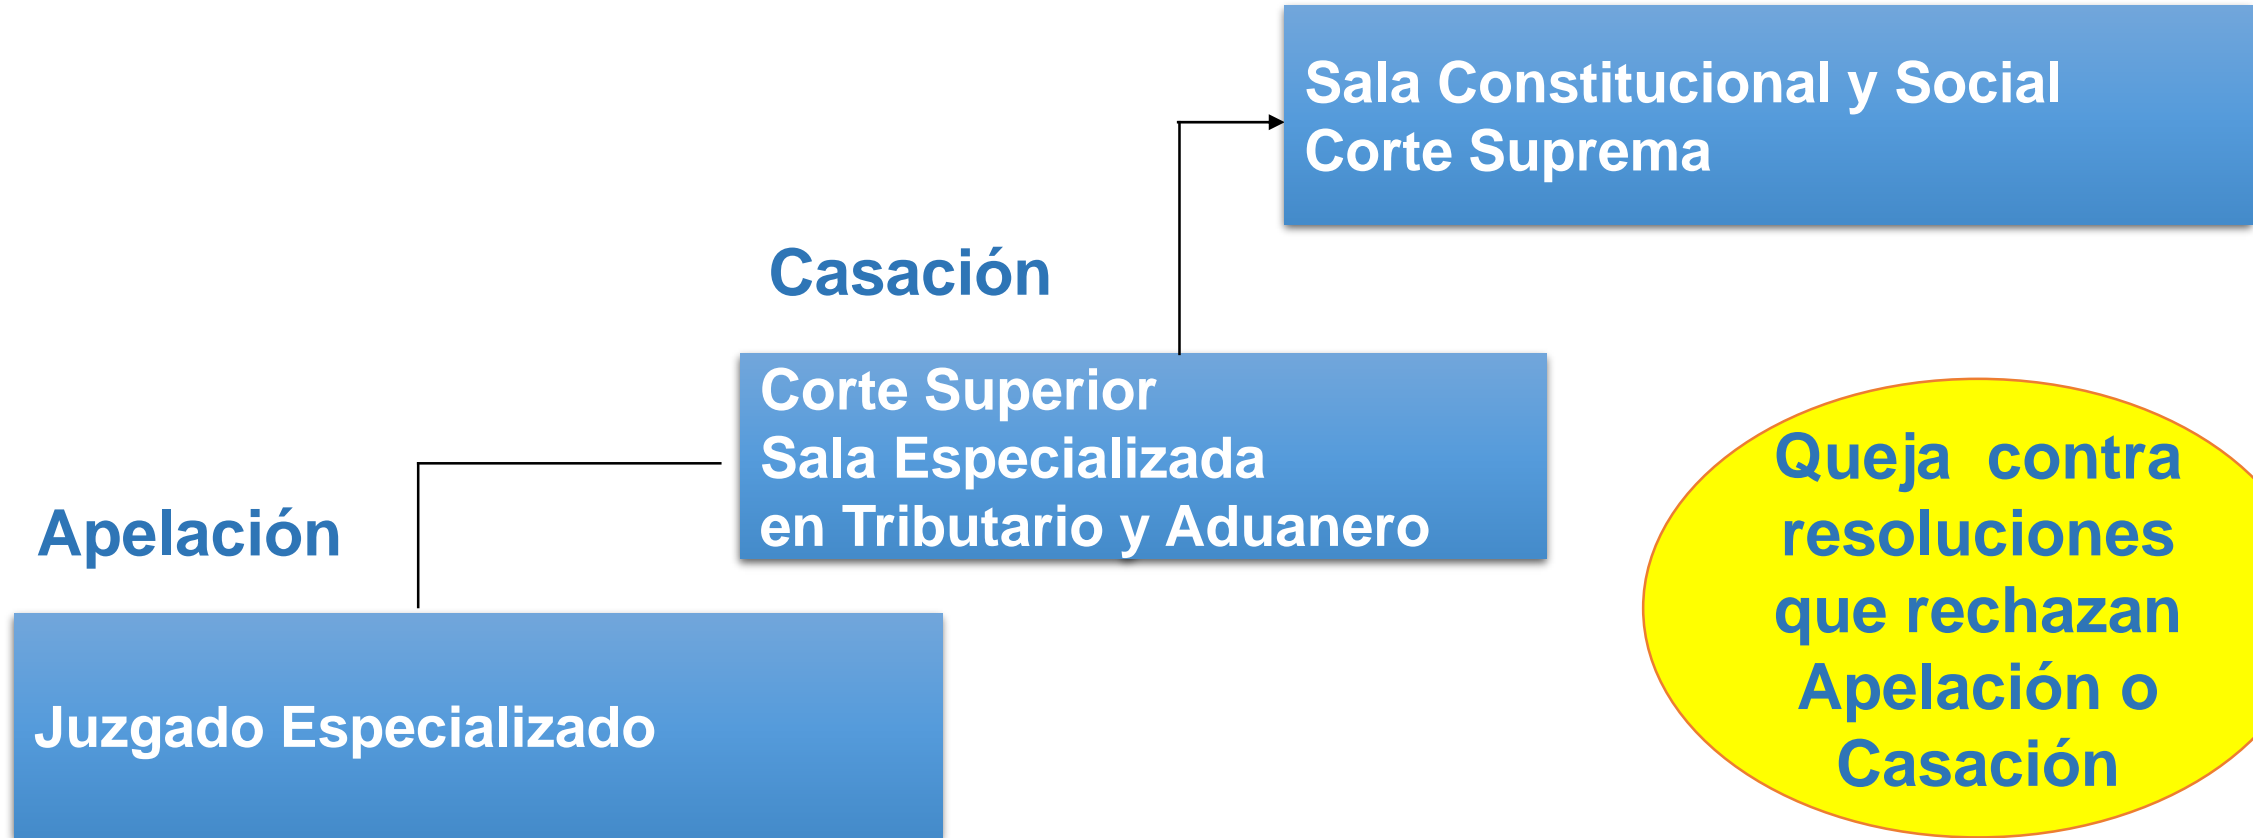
Sala Constitucional y Social
Corte Suprema

Casación

Corte Superior
Sala Especializada
en Tributario y Aduanero

Apelación

Juzgado Especializado

Queja contra resoluciones que rechazan Apelación o Casación